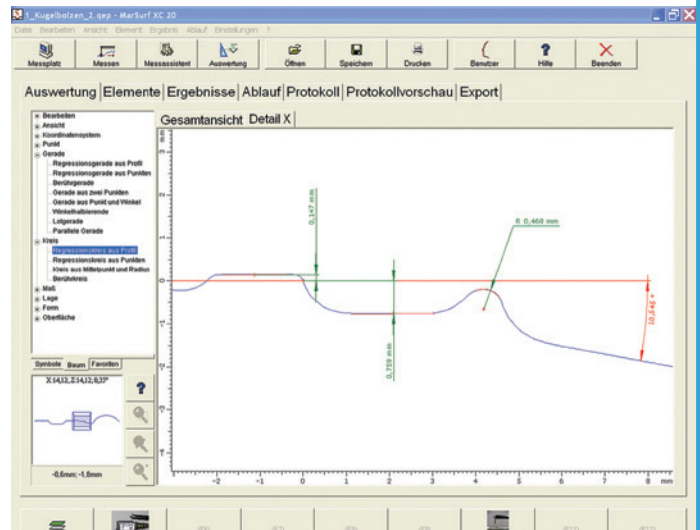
1_Kugelbolzen_2.qep - MarSurf XC 20

Datei Bearbeiten Ansicht Element Ergebnis Ablauf Einstellungen ?

Messplatz Messen Messassistent Auswertung Öffnen Speichern Drucken Benutzer Hilfe Beenden

Auswertung Elemente Ergebnisse Ablauf Protokoll Protokollvorschau Export

Bearbeiten
Ansicht
Koordinatensystem
Punkt
Gerade
Regressionsgerade aus Profil
Regressionsgerade aus Punkten
Berührgerade
Gerade aus zwei Punkten
Gerade aus Punkt und Winkel
Winkelhalbierende
Lotgerade
Parallele Gerade
Kreis
Regressionskreis aus Profil
Regressionskreis aus Punkten
Kreis aus Mittelpunkt und Radius
Berührkreis
Maß
Lage
Form
Oberfläche

Symbole Baum Favoriten

X:14,12; Z:14,12; 0,37°

-0,6mm; -1,8mm

Gesamtansicht Detail X

0,147 mm

R 0,468 mm

0,759 mm

10,545 °

-2 -1 0 1 2 3 4 5 6 7 8 mm

0 -1 -2 -3 -4 -5 -6